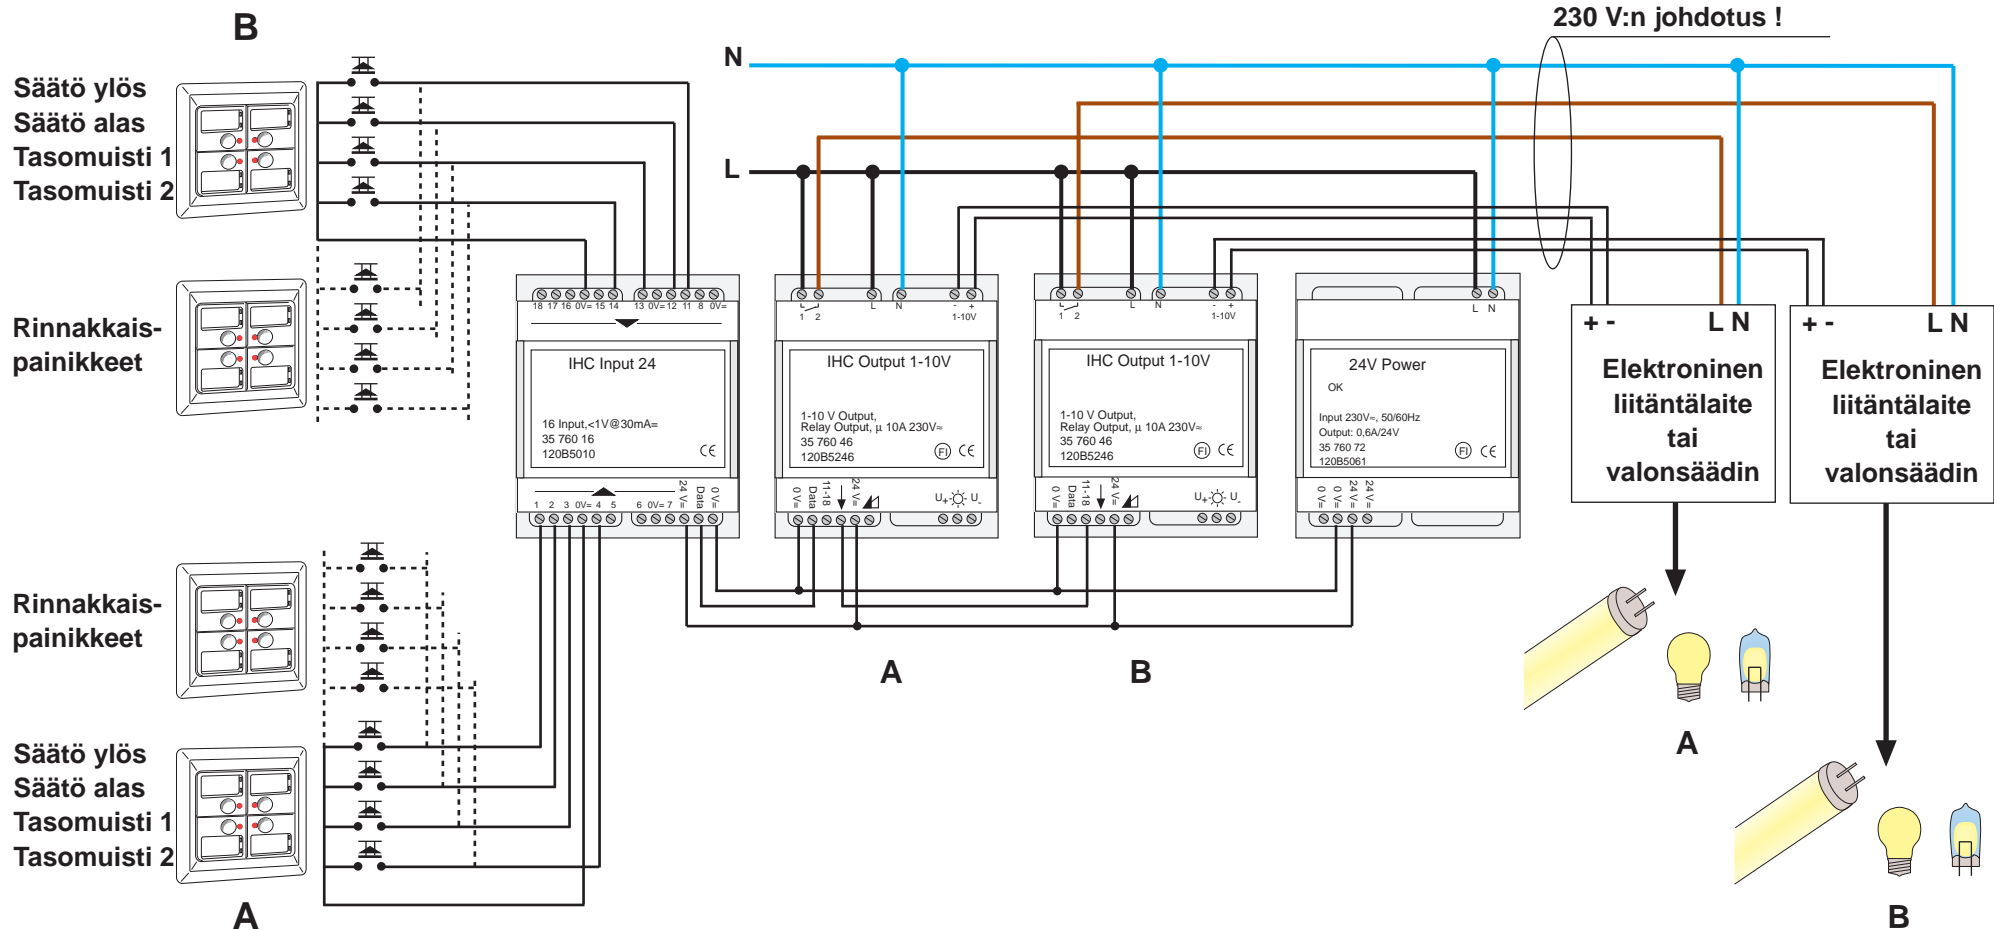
B

Säätö ylös
Säätö alas
Tasomuisti 1
Tasomuisti 2

Rinnakkais-
painikkeet

Rinnakkais-
painikkeet

Säätö ylös
Säätö alas
Tasomuisti 1
Tasomuisti 2

A

N

L

230 V:n johdotus !

18 17 16 0V= 15 14 13 0V= 12 11 8 0V=

IHC Input 24

16 Input,<1V@30mA=
35 760 16
120B5010

1 2 3 0V= 4 5 6 0V= 7 24 V= Data 0V=

1 2 L N - + 1-10V

IHC Output 1-10V

1-10 V Output,
Relay Output, µ 10A 230V≈
35 760 46
120B5246

0 V= Data 11-18 24 V= U+ U-

1 2 L N - + 1-10V

IHC Output 1-10V

1-10 V Output,
Relay Output, µ 10A 230V≈
35 760 46
120B5246

0 V= Data 11-18 24 V= U+ U-

L N

24V Power

OK

Input 230V≈, 50/60Hz
Output: 0,6A/24V
35 760 72
120B5061

0 V= 0 V= 24 V= 24 V=

A

B

+ - L N

Elektroninen
liitäntälaite
tai
valonsäädin

+ - L N

Elektroninen
liitäntälaite
tai
valonsäädin

A

B